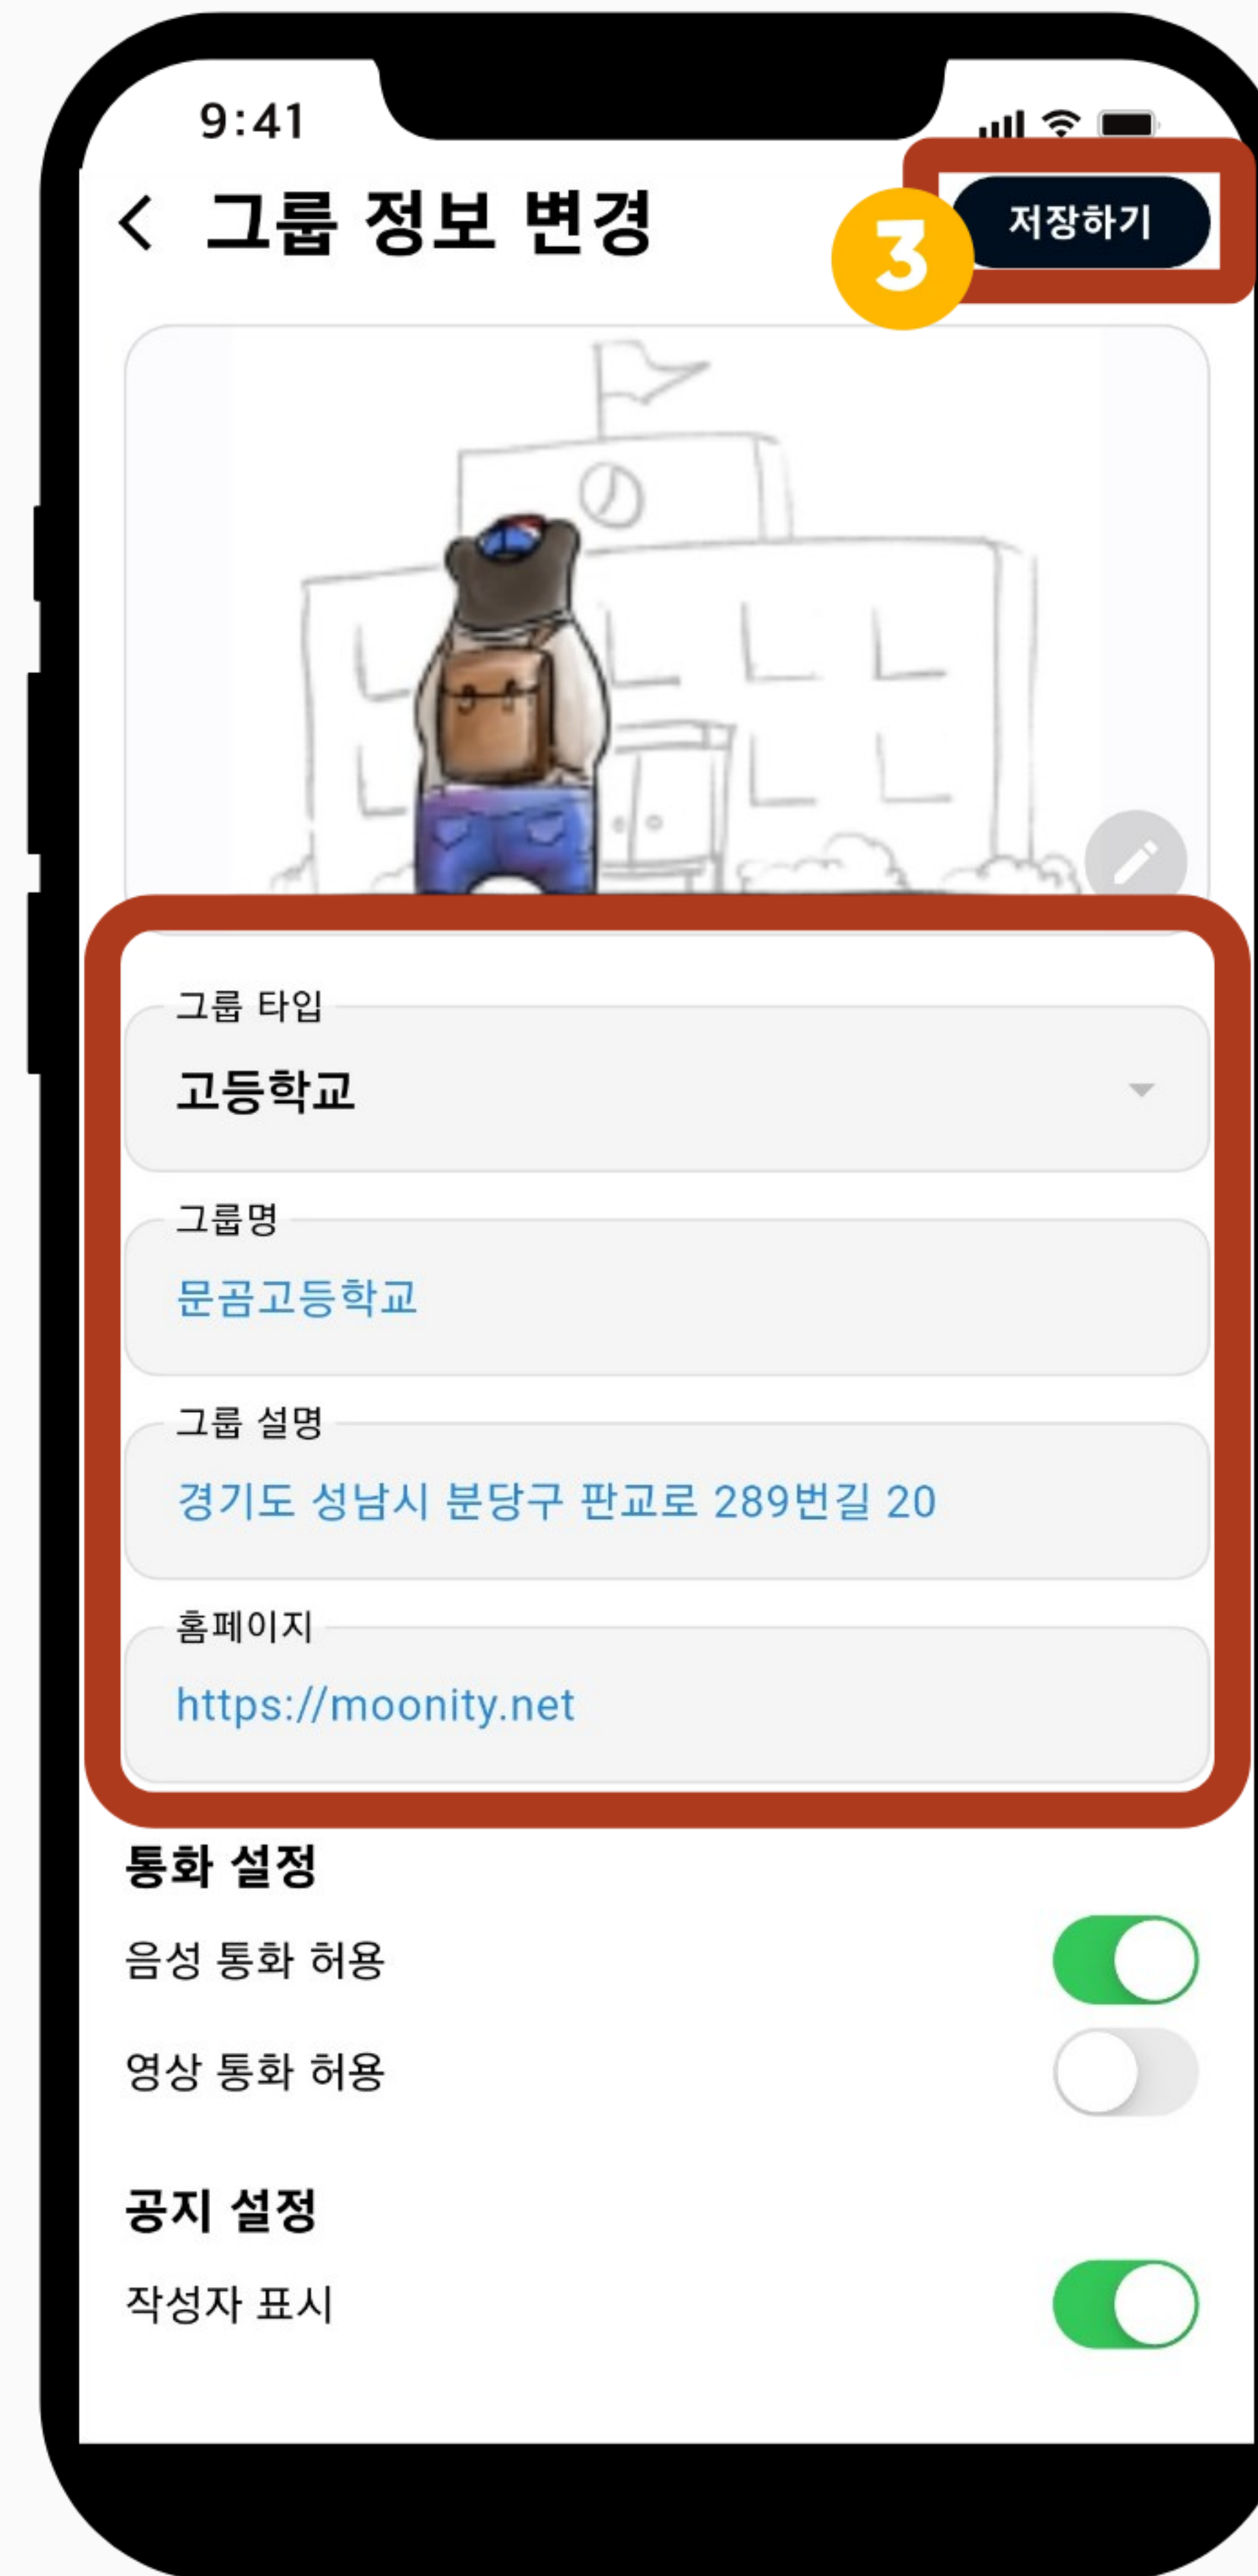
9:41

< 그룹 정보 변경

3 저장하기

그룹 타입
고등학교

그룹명
문곰고등학교

그룹 설명
경기도 성남시 분당구 판교로 289번길 20

홈페이지
https://moonity.net

통화 설정
음성 통화 허용
영상 통화 허용

공지 설정
작성자 표시